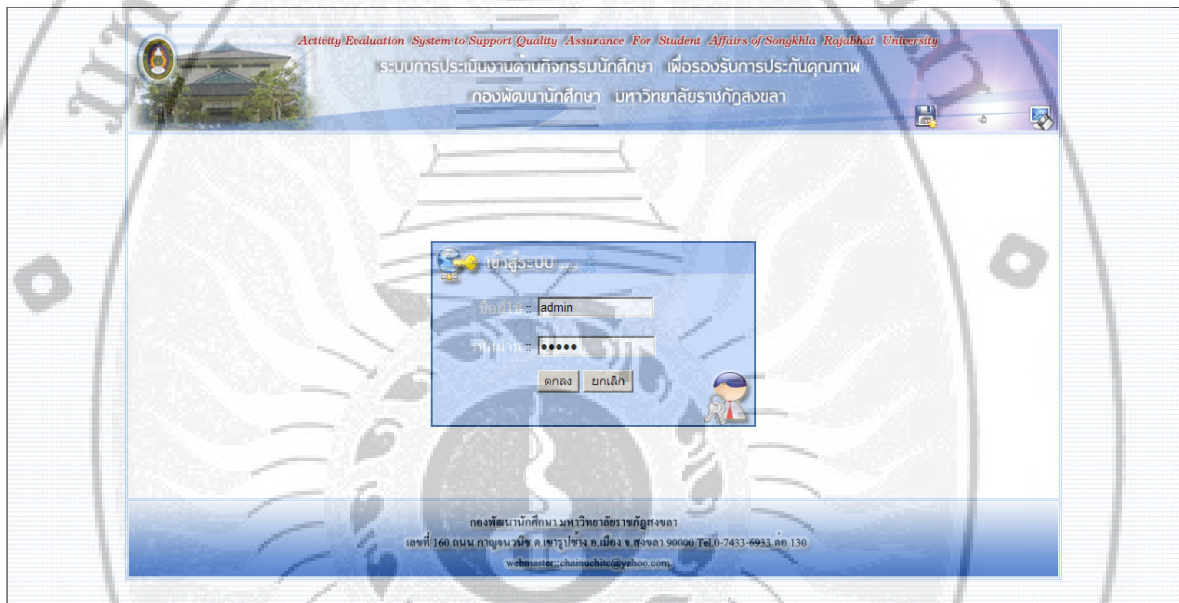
Activity Evaluation System to Support Quality Assurance For Student Affairs of Songkhla Rajabhat University

ระบบการประเมินงานด้านกิจกรรมนักศึกษา เพื่อรองรับการประกันคุณภาพ

กองพัฒนานักศึกษา มหาวิทยาลัยราชภัฏสงขลา

เข้าสู่ระบบ ...

ชื่อผู้ใช้ : admin

รหัสผ่าน : •••••

ตกลง ยกเลิก

กองพัฒนานักศึกษา มหาวิทยาลัยราชภัฏสงขลา

เลขที่ 160 ถนน กาญจนวนิช ต.เขารูปช้าง อ.เมือง จ.สงขลา 90000 Tel.0-7433-6933 ต่อ 130

webmaster::chaiachite@yahoo.com